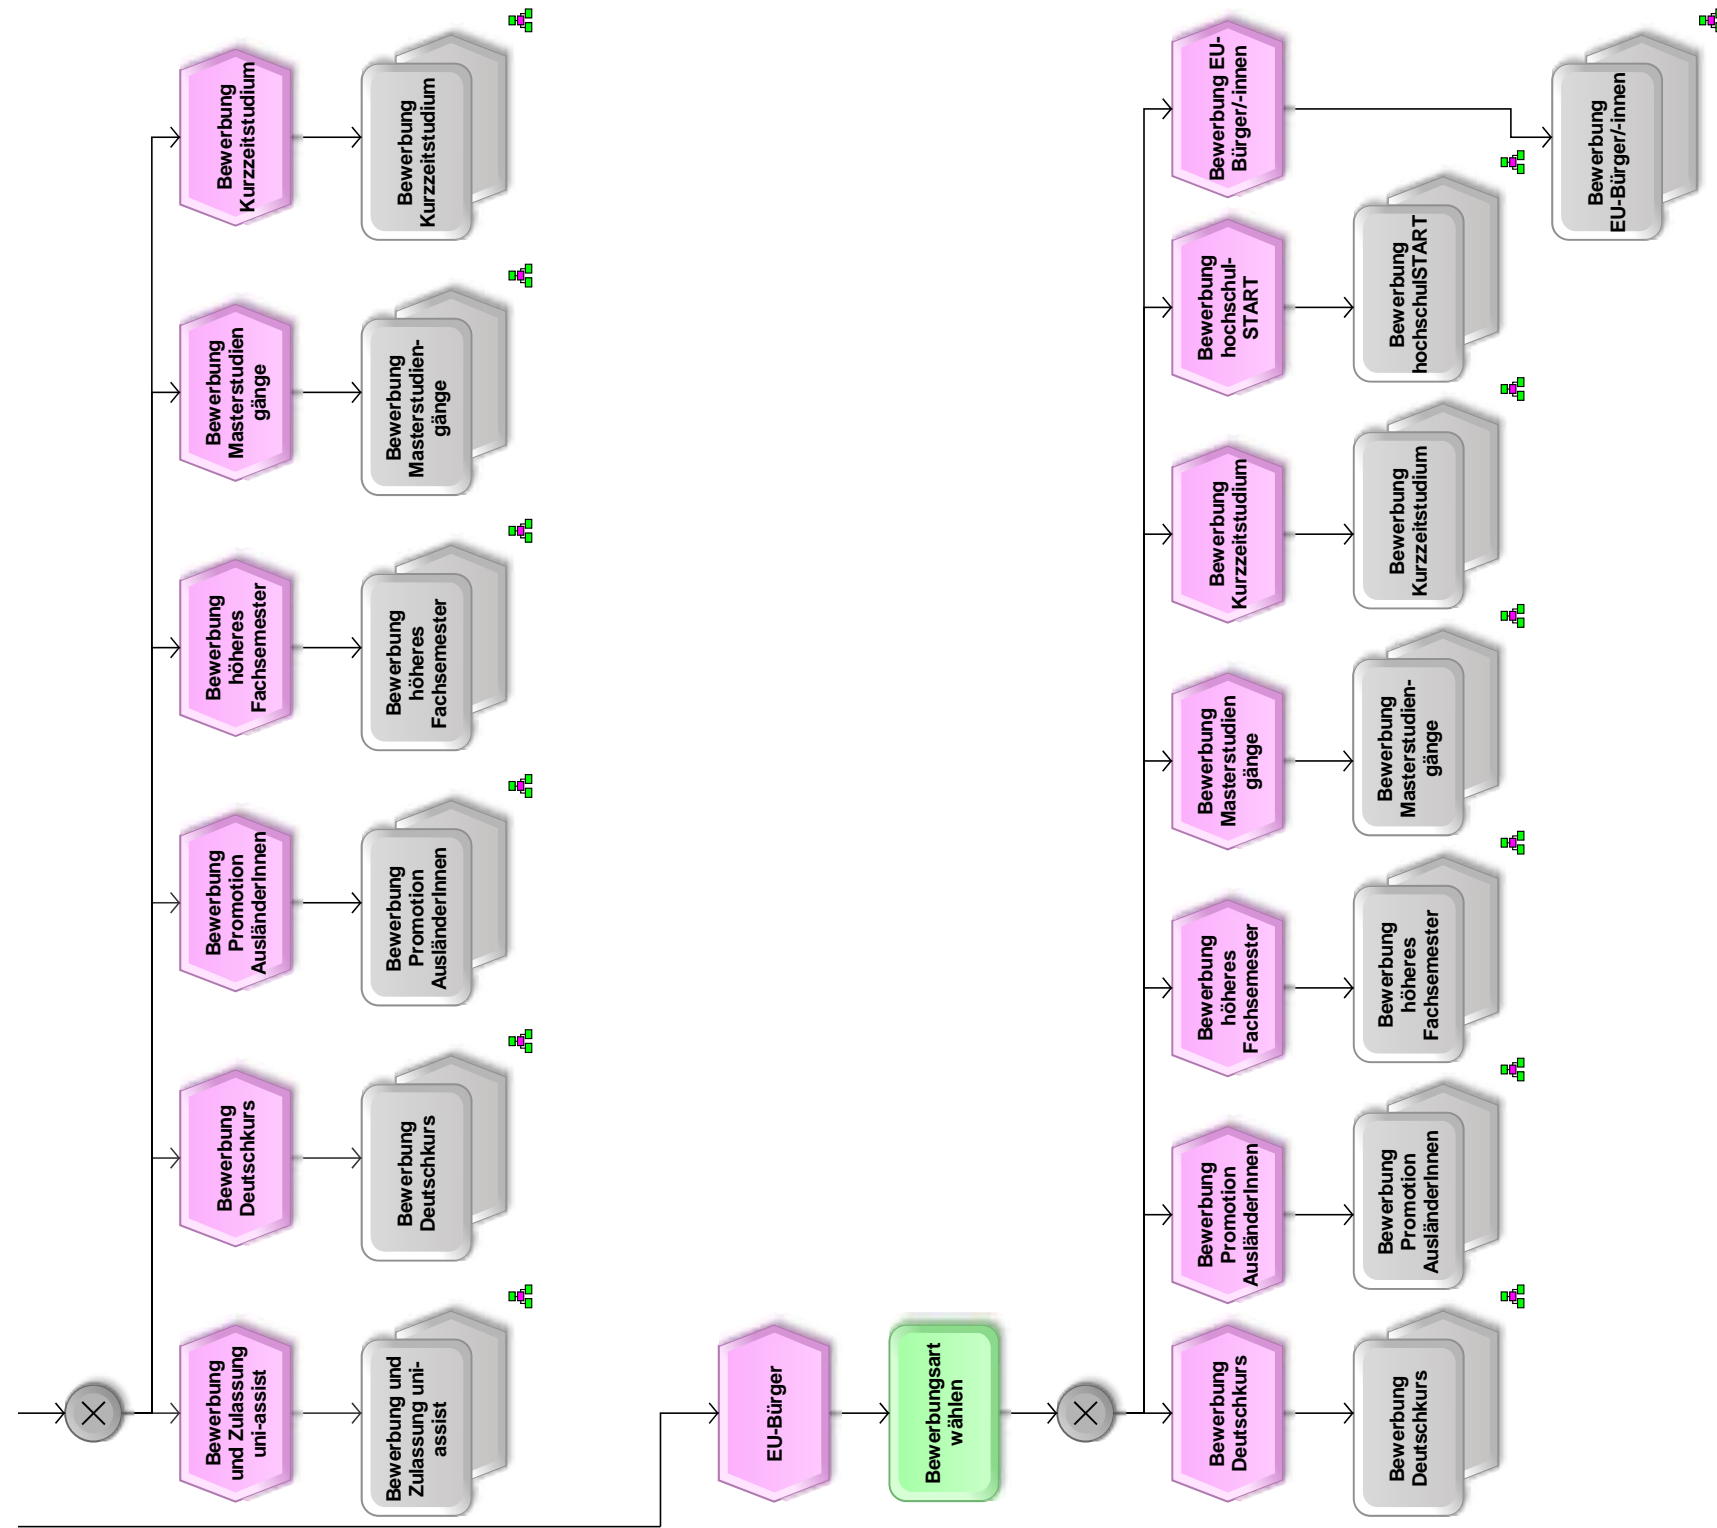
Bewerbung und Zulassung uni-assist

Bewerbung und Zulassung uni-assist

Bewerbung Deutschkurs

Bewerbung Deutschkurs

Bewerbung Promotion AusländerInnen

Bewerbung Promotion AusländerInnen

Bewerbung höheres Fachsemester

Bewerbung höheres Fachsemester

Bewerbung Masterstudiengänge

Bewerbung Masterstudiengänge

Bewerbung Kurzzeitstudium

Bewerbung Kurzzeitstudium

EU-Bürger

Bewerbungsart wählen

Bewerbung Deutschkurs

Bewerbung Deutschkurs

Bewerbung Promotion AusländerInnen

Bewerbung Promotion AusländerInnen

Bewerbung höheres Fachsemester

Bewerbung höheres Fachsemester

Bewerbung Masterstudiengänge

Bewerbung Masterstudiengänge

Bewerbung Kurzzeitstudium

Bewerbung Kurzzeitstudium

Bewerbung hochschul-START

Bewerbung hochschulSTART

Bewerbung EU-Bürger/-innen

Bewerbung EU-Bürger/-innen